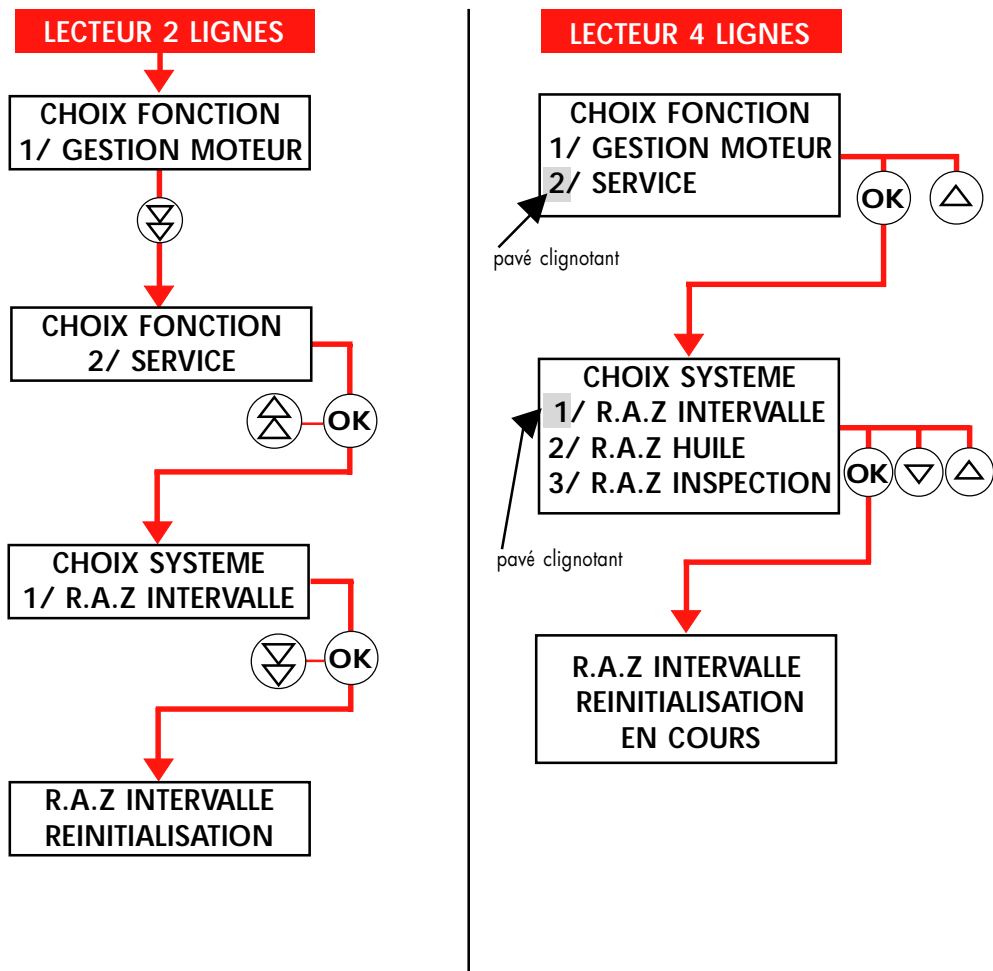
LECTEUR 2 LIGNES

CHOIX FONCTION
1/ GESTION MOTEUR

CHOIX FONCTION
2/ SERVICE

OK

CHOIX SYSTEME
1/ R.A.Z INTERVALLE

OK

R.A.Z INTERVALLE
REINITIALISATION

LECTEUR 4 LIGNES

CHOIX FONCTION
1/ GESTION MOTEUR
2/ SERVICE

OK

pavé clignotant

CHOIX SYSTEME
1/ R.A.Z INTERVALLE
2/ R.A.Z HUILE
3/ R.A.Z INSPECTION

OK

pavé clignotant

R.A.Z INTERVALLE
REINITIALISATION
EN COURS